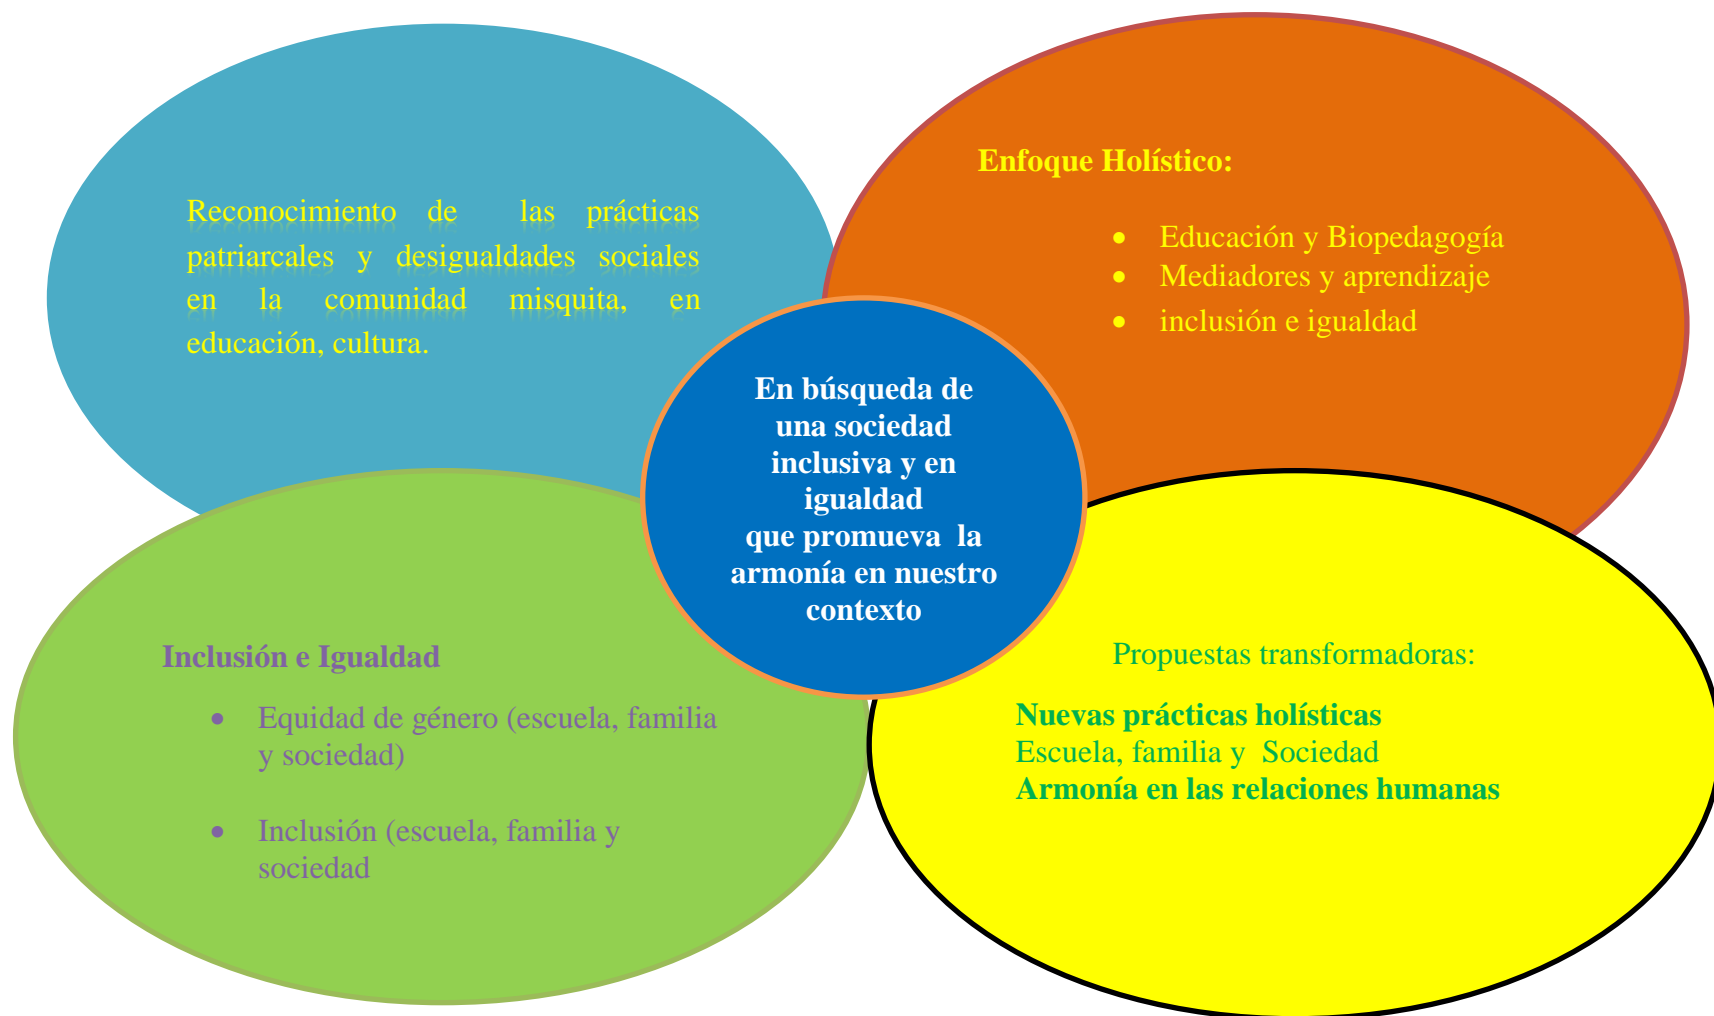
Reconocimiento de las prácticas patriarcales y desigualdades sociales en la comunidad misquita, en educación, cultura.

Enfoque Holístico:

- Educación y Biopedagogía
- Mediadores y aprendizaje
- inclusión e igualdad

En búsqueda de una sociedad inclusiva y en igualdad que promueva la armonía en nuestro contexto

Inclusión e Igualdad

- Equidad de género (escuela, familia y sociedad)

- Inclusión (escuela, familia y sociedad

Propuestas transformadoras:

Nuevas prácticas holísticas
Escuela, familia y Sociedad
Armonía en las relaciones humanas